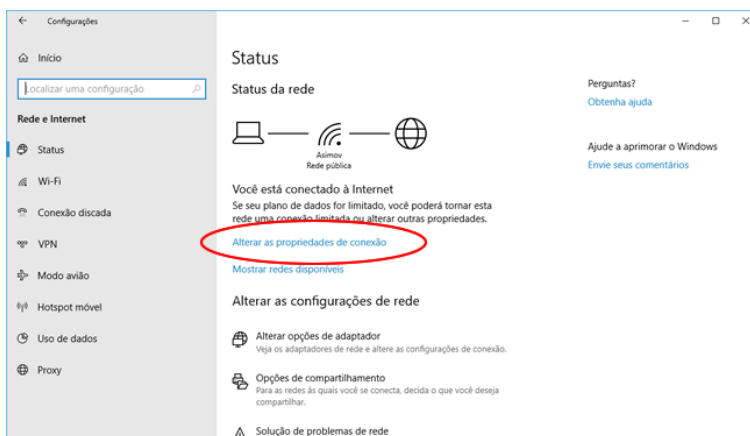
Configurações

Início

Localizar uma configuração

Rede e Internet

Status

Wi-Fi

Conexão discada

VPN

Modo avião

Hotspot móvel

Uso de dados

Proxy

Status

Status da rede

Asimov
Rede pública

Você está conectado à Internet

Se seu plano de dados for limitado, você poderá tornar esta rede uma conexão limitada ou alterar outras propriedades.

Alterar as propriedades de conexão

Mostrar redes disponíveis

Alterar as configurações de rede

Alterar opções de adaptador
Veja os adaptadores de rede e altere as configurações de conexão.

Opções de compartilhamento
Para as redes às quais você se conecta, decida o que você deseja compartilhar.

Solução de problemas de rede

Perguntas?
Obtenha ajuda

Ajude a aprimorar o Windows
Envie seus comentários